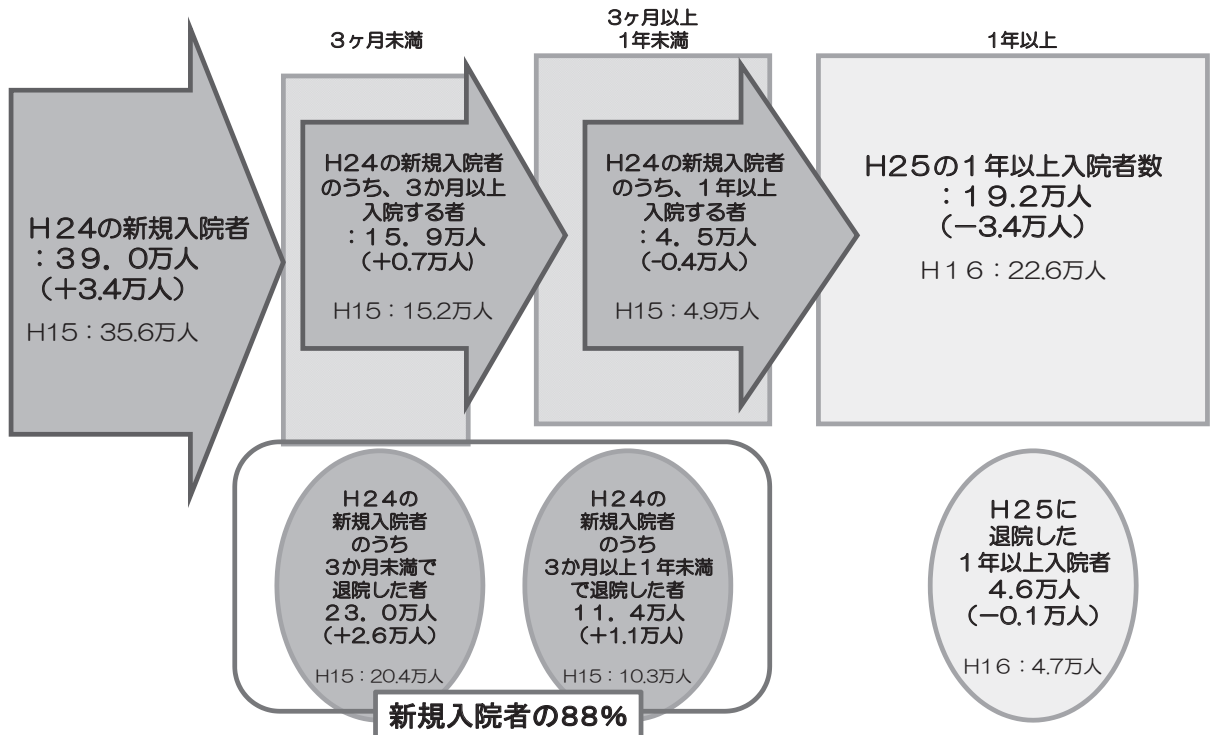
3ヶ月未満

3ヶ月以上
1年未満

1年以上

H24の新規入院者
：39．0万人
（+3.4万人）

H15：35.6万人

H24の新規入院者のうち、3か月以上入院する者
：15．9万人
（+0.7万人）

H15：15.2万人

H24の新規入院者のうち、1年以上入院する者
：4．5万人
（-0.4万人）

H15：4.9万人

H25の1年以上入院者数
：19.2万人
（−3.4万人）

H16：22.6万人

H24の新規入院者のうち3か月未満で退院した者
23．0万人
（+2.6万人）

H15：20.4万人

H24の新規入院者のうち3か月以上1年未満で退院した者
11．4万人
（+1.1万人）

H15：10.3万人

新規入院者の88%

H25に退院した1年以上入院者
4.6万人
（−0.1万人）

H16：4.7万人